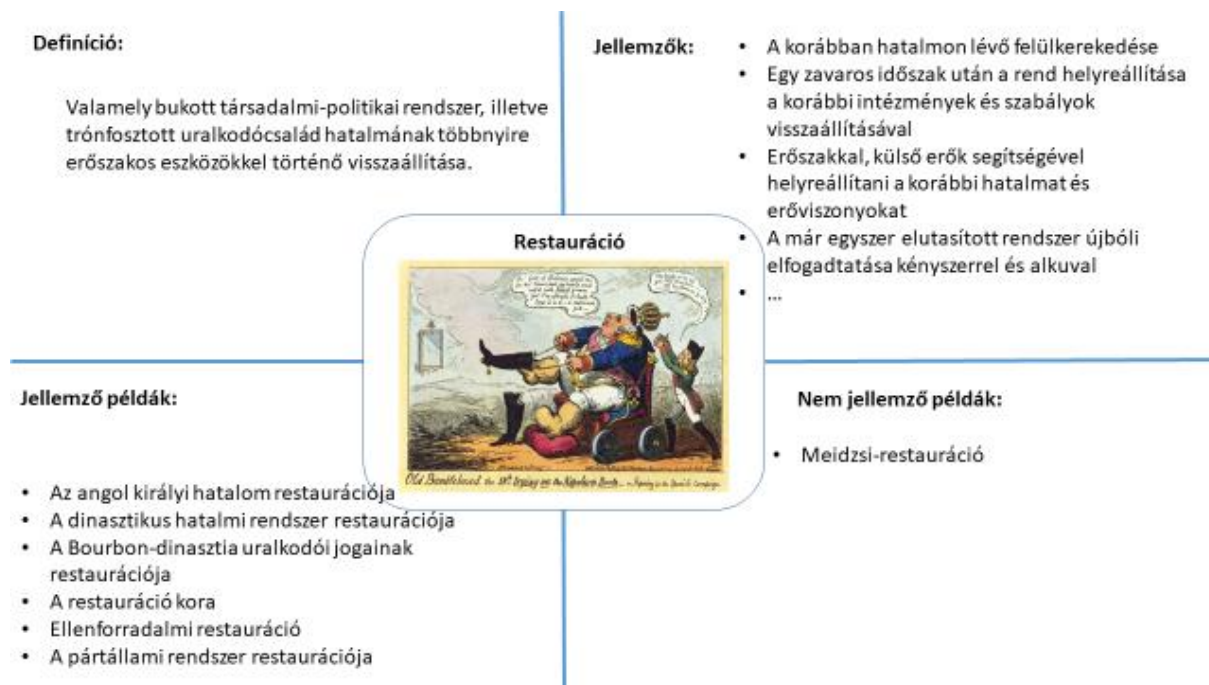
Definíció:

Valamely bukott társadalmi-politikai rendszer, illetve trónfosztott uralkodócsalád hatalmának többnyire erőszakos eszközökkel történő visszaállítása.

Jellemzők:
- A korábban hatalmon lévő felülkerekedése
- Egy zavaros időszak után a rend helyreállítása a korábbi intézmények és szabályok visszaállításával
- Erőszakkal, külső erők segítségével helyreállítani a korábbi hatalmat és erőviszonyokat
- A már egyszer elutasított rendszer újbóli elfogadtatása kényszerrel és alkuval
- ...

Restauráció

Old Bumblehead the 18th trying on the Napoleon Boots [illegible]

Jellemző példák:

- Az angol királyi hatalom restaurációja
- A dinasztikus hatalmi rendszer restaurációja
- A Bourbon-dinasztia uralkodói jogainak restaurációja
- A restauráció kora
- Ellenforradalmi restauráció
- A pártállami rendszer restaurációja

Nem jellemző példák:

- Meidzsi-restauráció